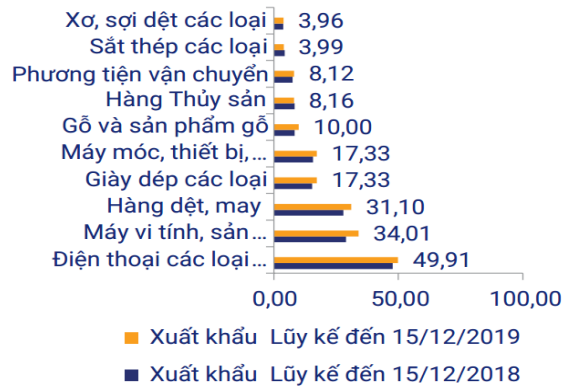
Xơ, sợi dệt các loại 3,96
Sắt thép các loại 3,99
Phương tiện vận chuyển 8,12
Hàng Thủy sản 8,16
Gỗ và sản phẩm gỗ 10,00
Máy móc, thiết bị,... 17,33
Giày dép các loại 17,33
Hàng dệt, may 31,10
Máy vi tính, sản... 34,01
Điện thoại các loại... 49,91

0,00 50,00 100,00

Xuất khẩu Lũy kế đến 15/12/2019
Xuất khẩu Lũy kế đến 15/12/2018